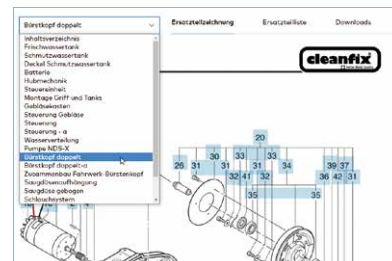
Bürstkopf doppelt

Inhaltsverzeichnis
Frischwassertank
Schmutzwassertank
Deckel Schmutzwassertank
Batterie
Hubmechanik
Steuereinheit
Montage Griff und Tanks
Gebläsekasten
Steuerung Gebläse
Steuerung
Steuerung - a
Wasserverteilung
Pumpe ND5-X
Bürstkopf doppelt
Bürstkopf doppelt-a
Zusammenbau Fahrwerk-Bürstenkopf
Saugdüsenaufhängung
Saugdüse gebogen
Schlauchsystem

Ersatzteilzeichnung
Ersatzteilliste
Downloads

cleanfix

20
29
31
30
31
33
31
33
34
39
37
32
41
31
36
42
31
35
35